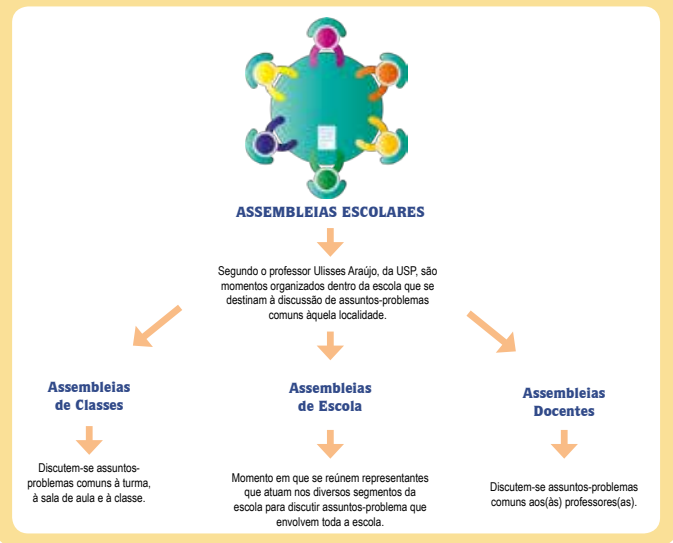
ASSEMBLEIAS ESCOLARES

Segundo o professor Ulisses Araújo, da USP, são momentos organizados dentro da escola que se destinam à discussão de assuntos-problemas comuns àquela localidade.

Assembleias de Classes

Discutem-se assuntos-problemas comuns à turma, à sala de aula e à classe.

Assembleias de Escola

Momento em que se reúnem representantes que atuam nos diversos segmentos da escola para discutir assuntos-problema que envolvem toda a escola.

Assembleias Docentes

Discutem-se assuntos-problemas comuns aos(às) professores(as).